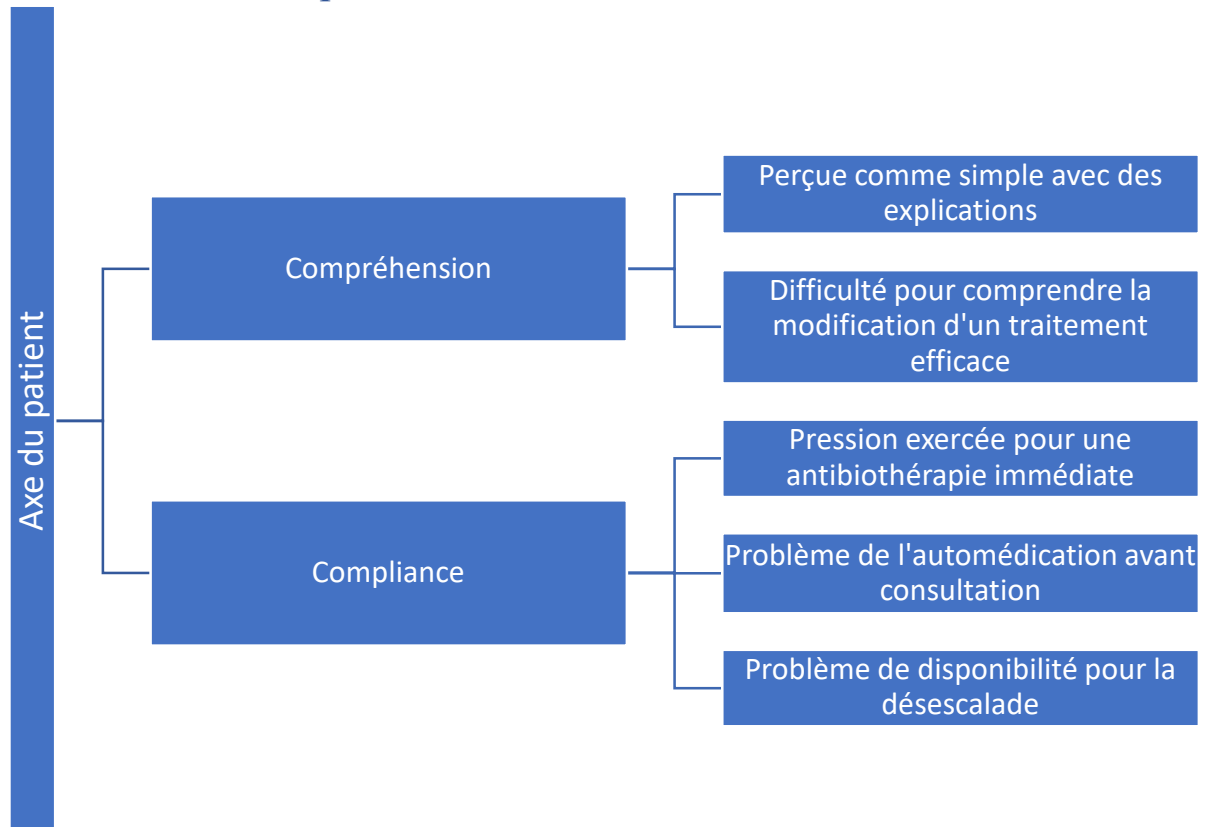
Axe du patient

Compréhension

Perçue comme simple avec des explications

Difficulté pour comprendre la modification d'un traitement efficace

Compliance

Pression exercée pour une antibiothérapie immédiate

Problème de l'automédication avant consultation

Problème de disponibilité pour la désescalade